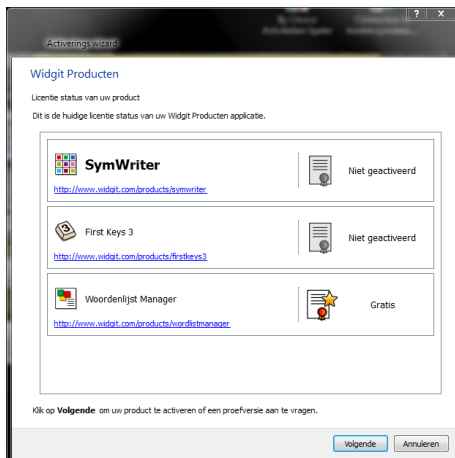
Activerings wizard

? x

Widgit Producten

Licentie status van uw product

Dit is de huidige licentie status van uw Widgit Producten applicatie.

SymWriter
http://www.widgit.com/products/symwriter
Niet geactiveerd

First Keys 3
http://www.widgit.com/products/firstkeys3
Niet geactiveerd

Woordenlijst Manager
http://www.widgit.com/products/wordlistmanager
Gratis

Klik op **Volgende** om uw product te activeren of een proefversie aan te vragen.

Volgende
Annuleren